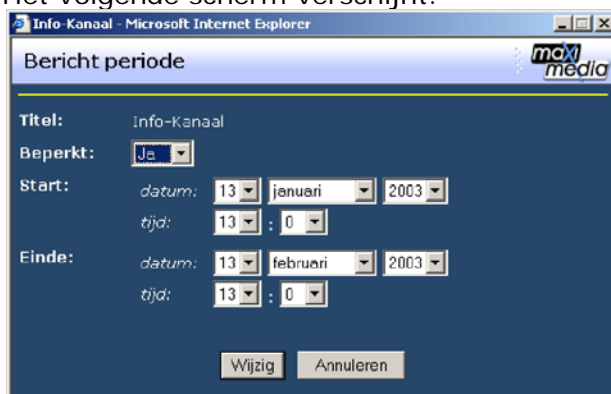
Het volgende scherm verschijnt:

Info-Kanaal - Microsoft Internet Explorer

Bericht periode

maxi media

Titel: Info-Kanaal

Beperkt: Ja

Start: datum: 13 januari 2003

tijd: 13 : 0

Einde: datum: 13 februari 2003

tijd: 13 : 0

Wijzig Annuleren